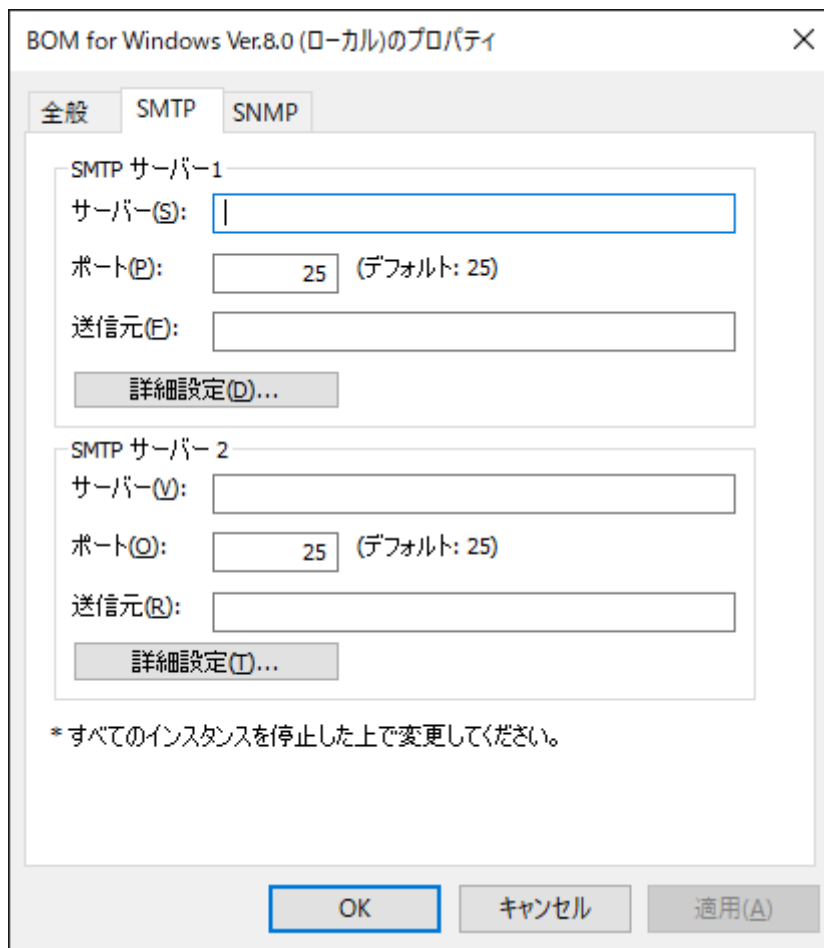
BOM for Windows Ver.8.0 (ローカル)のプロパティ

×

全般 SMTP SNMP

SMTP サーバー1

サーバー(S):

ポート(P): 25 (デフォルト: 25)

送信元(F):

詳細設定(D)...

SMTP サーバー 2

サーバー(V):

ポート(O): 25 (デフォルト: 25)

送信元(R):

詳細設定(T)...

* すべてのインスタンスを停止した上で変更してください。

OK キャンセル 適用(A)